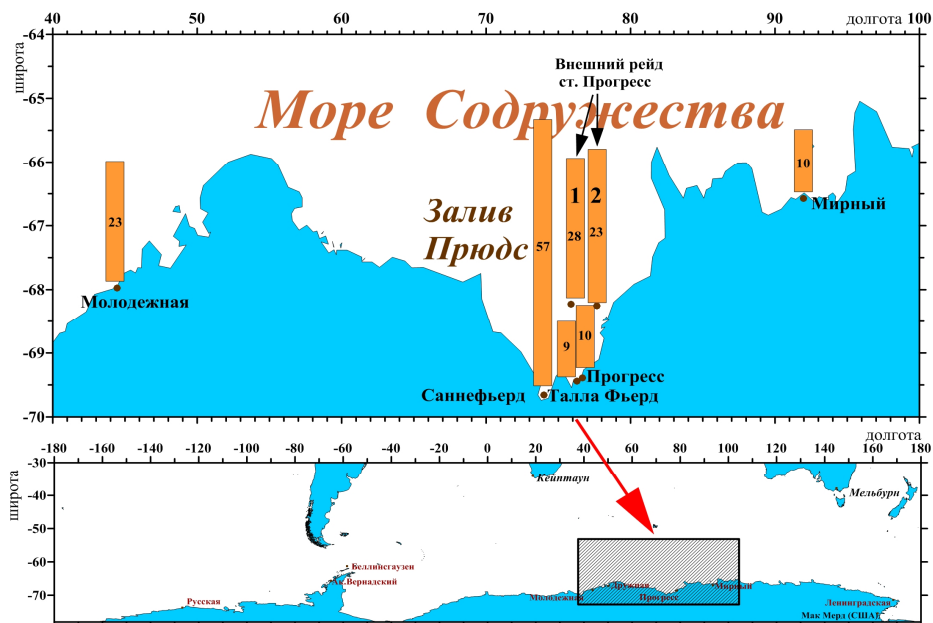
40 50 60 70 80 90 долгота 100

широта
-64
-65
-66
-67
-68
-69
-70

Море Содружества

Внешний рейд ст. Прогресс

Залив Прюдс

23
57
1
28
2
23
10
9
10

Молодежная
Мирный
Прогресс
Саннефьерд
Талла Фьерд

-180 -160 -140 -120 -100 -80 -60 -40 -20 0 20 40 60 80 100 120 140 160 180 долгота

широта
-30
-40
-50
-60
-70

Кейптаун
Мельбурн
Беллинсгаузен
Ак.Вернадский
Русская
Молодежная
Дружная
Прогресс
Мирный
Ленинградская
Мак Мерд (США)